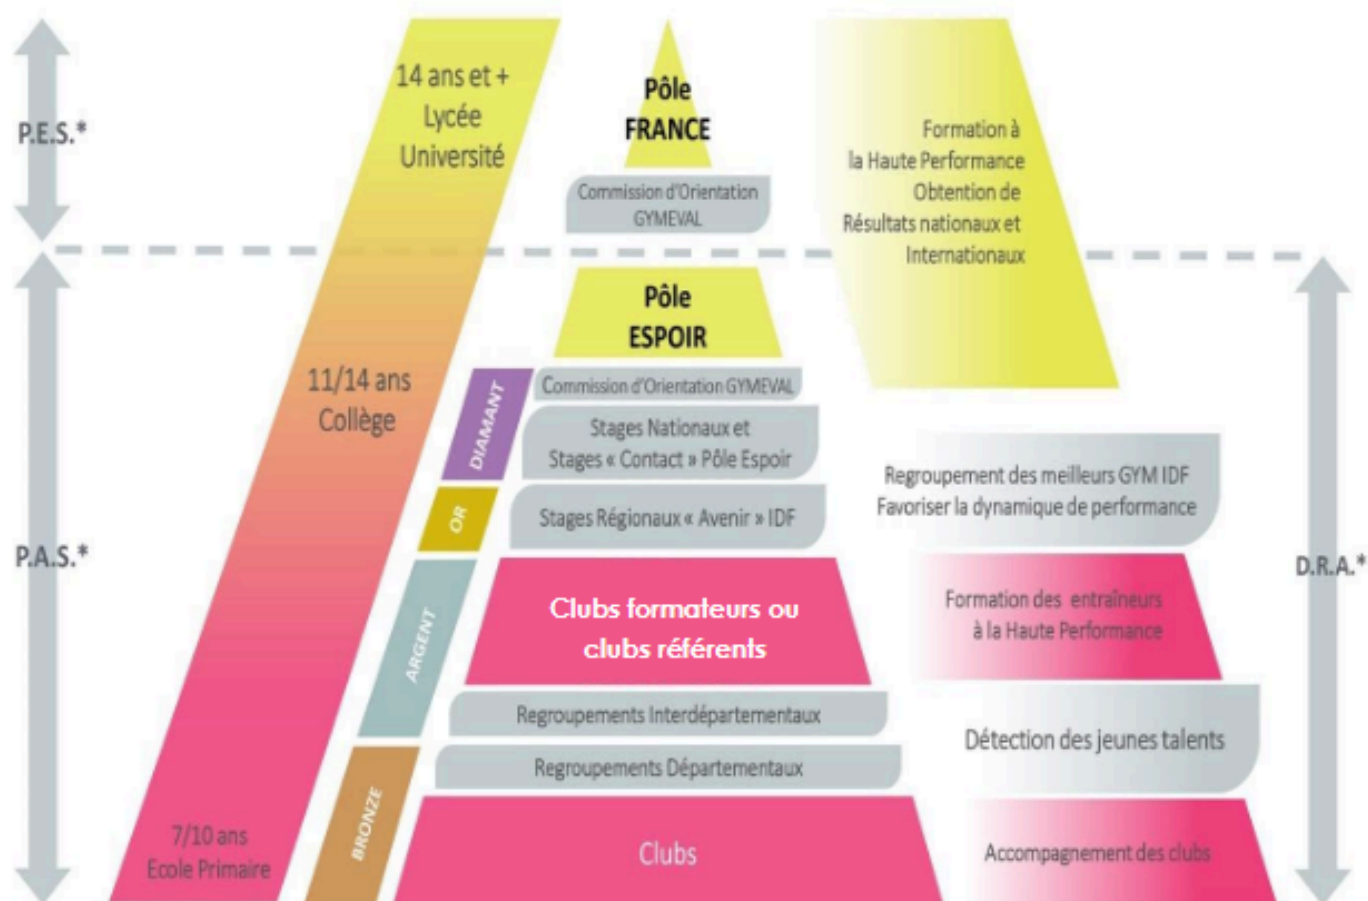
P.E.S.*

14 ans et + Lycée Université

Pôle FRANCE

Commission d'Orientation GYMEVAL

Formation à la Haute Performance Obtention de Résultats nationaux et Internationaux

P.A.S.*

11/14 ans Collège

Pôle ESPOIR

DIAMANT

Commission d'Orientation GYMEVAL

Stages Nationaux et Stages « Contact » Pôle Espoir

OR

Stages Régionaux « Avenir » IDF

Regroupement des meilleurs GYM IDF Favoriser la dynamique de performance

D.R.A.*

ARGENT

Clubs formateurs ou clubs référents

Formation des entraîneurs à la Haute Performance

Regroupements Interdépartementaux

Détection des jeunes talents

BRONZE

Regroupements Départementaux

7/10 ans Ecole Primaire

Clubs

Accompagnement des clubs